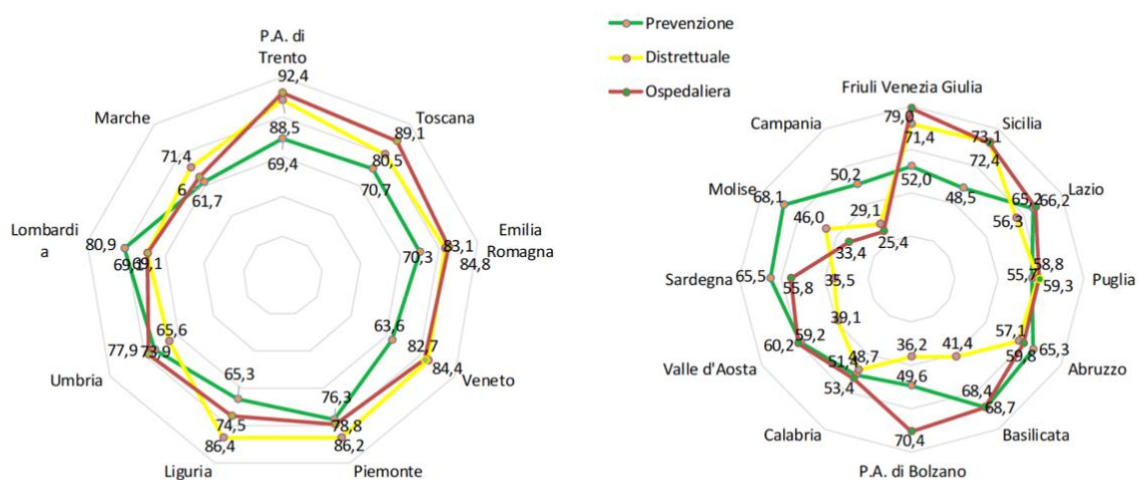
Prevenzione
Distrettuale
Ospedaliera

P.A. di Trento
92,4
88,5
69,4
Toscana
89,1
80,5
70,7
Emilia Romagna
83,1
84,8
70,3
63,6
82,7
84,4
Veneto
76,3
78,8
86,2
Piemonte
65,3
74,5
86,4
Liguria
77,9
73,9
Umbria
65,6
Lombardia
80,9
69,6
69,1
Marche
71,4
6
61,7

Friuli Venezia Giulia
79,0
71,4
52,0
Sicilia
73,1
72,4
48,5
Lazio
65,2
66,2
56,3
58,8
55,7
59,3
Puglia
57,1
65,3
59,8
Abruzzo
68,4
68,7
Basilicata
70,4
P.A. di Bolzano
36,2
41,4
49,6
48,7
51,1
53,4
Calabria
59,2
60,2
Valle d'Aosta
39,1
35,5
Sardegna
65,5
55,8
33,4
46,0
Molise
68,1
29,1
25,4
50,2
Campania